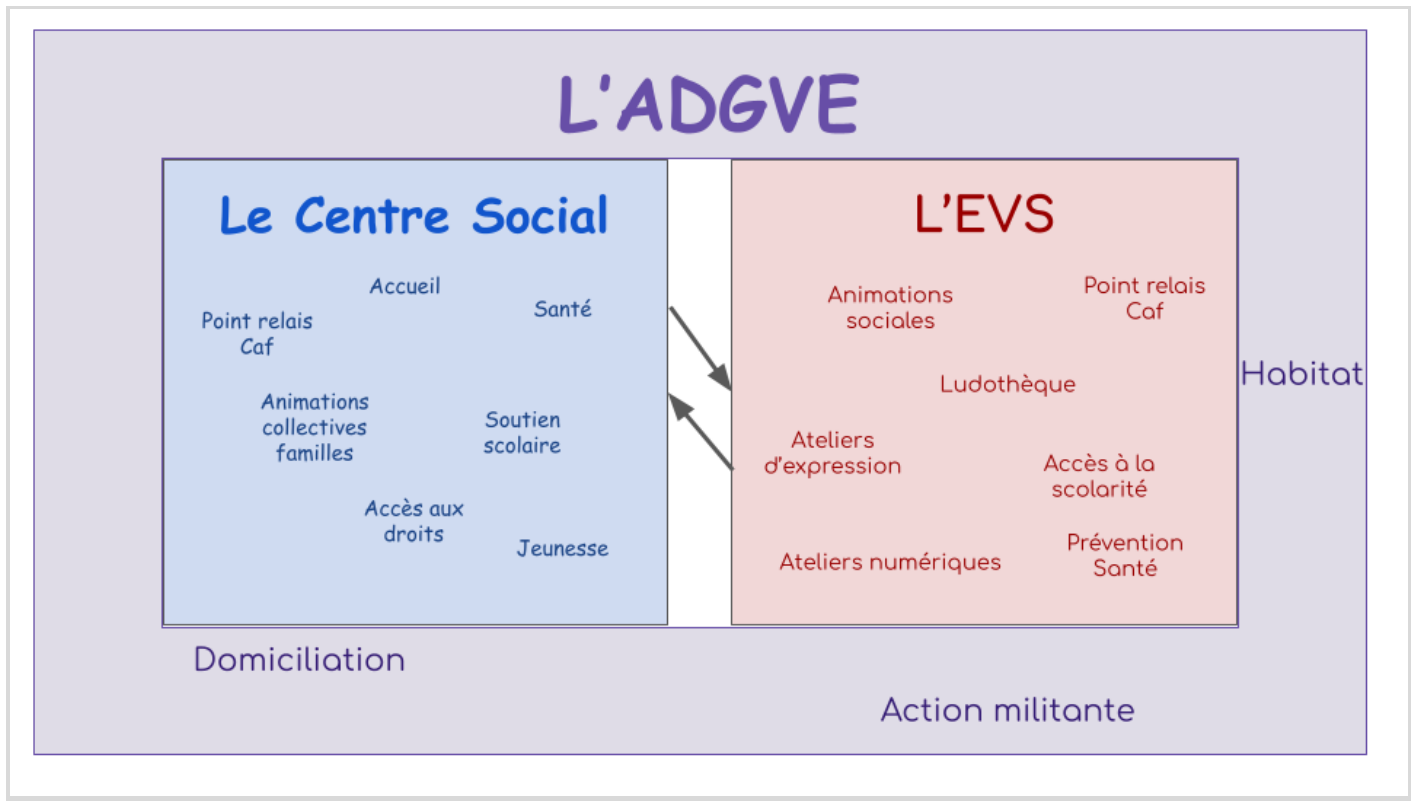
L'ADGVE

Le Centre Social

Accueil

Point relais Caf

Santé

Animations collectives familles

Soutien scolaire

Accès aux droits

Jeunesse

L'EVS

Animations sociales

Point relais Caf

Ludothèque

Ateliers d'expression

Accès à la scolarité

Ateliers numériques

Prévention Santé

Habitat

Domiciliation

Action militante